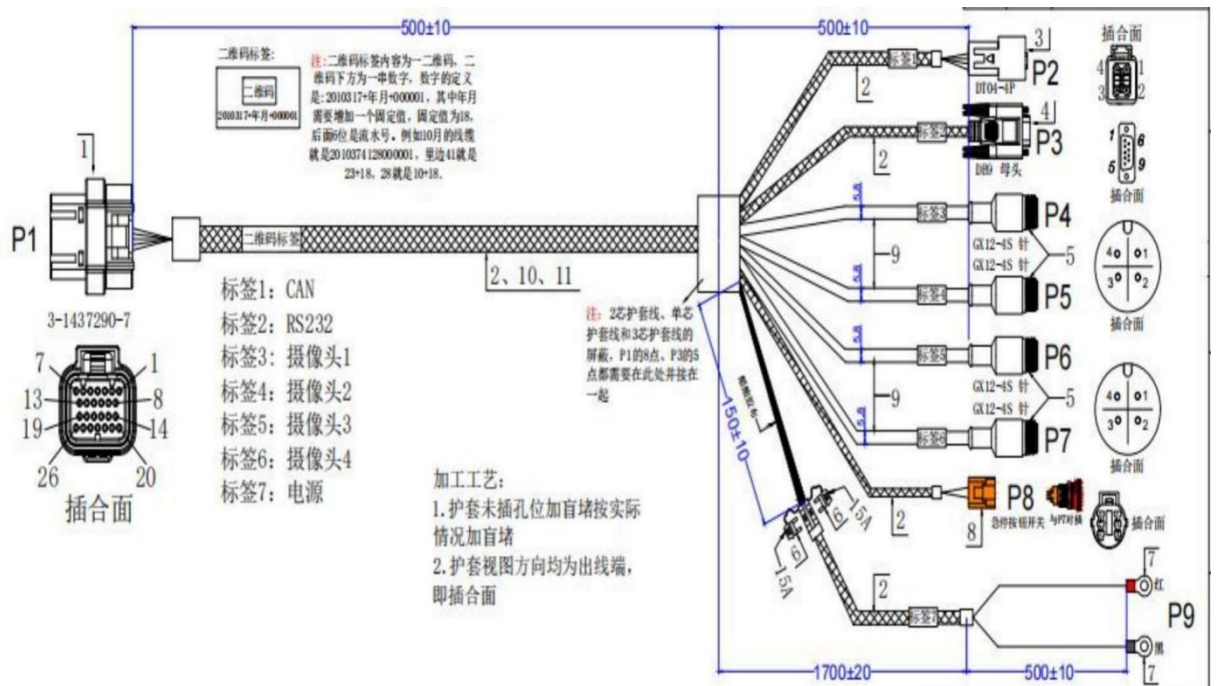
500±10

500±10

二维码标签:

二维码

2010317+年月+000001

注:二维码标签内容为一二维码,二维码下方为一串数字,数字的定义是:2010317+年月+000001,其中年月需要增加一个固定值,固定值为18,后面6位是流水号,例如10月的线缆就是2010374128000001,里边41就是23+18,28就是10+18。

1

P1

二维码标签

3-1437290-7

7 1
13 8
19 14
26 20

插合面

标签1:CAN
标签2:RS232
标签3:摄像头1
标签4:摄像头2
标签5:摄像头3
标签6:摄像头4
标签7:电源

2、10、11

注:2芯护套线、单芯护套线和3芯护套线的屏蔽,P1的8点、P3的5点都需要在此处并接在一起

加工工艺:
1.护套未插孔位加盲堵按实际情况加盲堵
2.护套视图方向均为出线端,即插合面

150±10

2 标签1 3 P2 DT04-4P

插合面 4 1 3 2

2 标签2 4 P3 DB9 母头

1 6 5 9 插合面

标签3 P4 GX12-4S 针
9
GX12-4S 针 5
标签4 P5

4 1 3 2 插合面

标签5 P6 GX12-4S 针
9
GX12-4S 针 5
标签6 P7

4 1 3 2 插合面

6 15A
6 15A

2 P8 8 急停按钮开关 与PT对插 插合面

2 标签7 7 红 P9 7 黑

1700±20 500±10